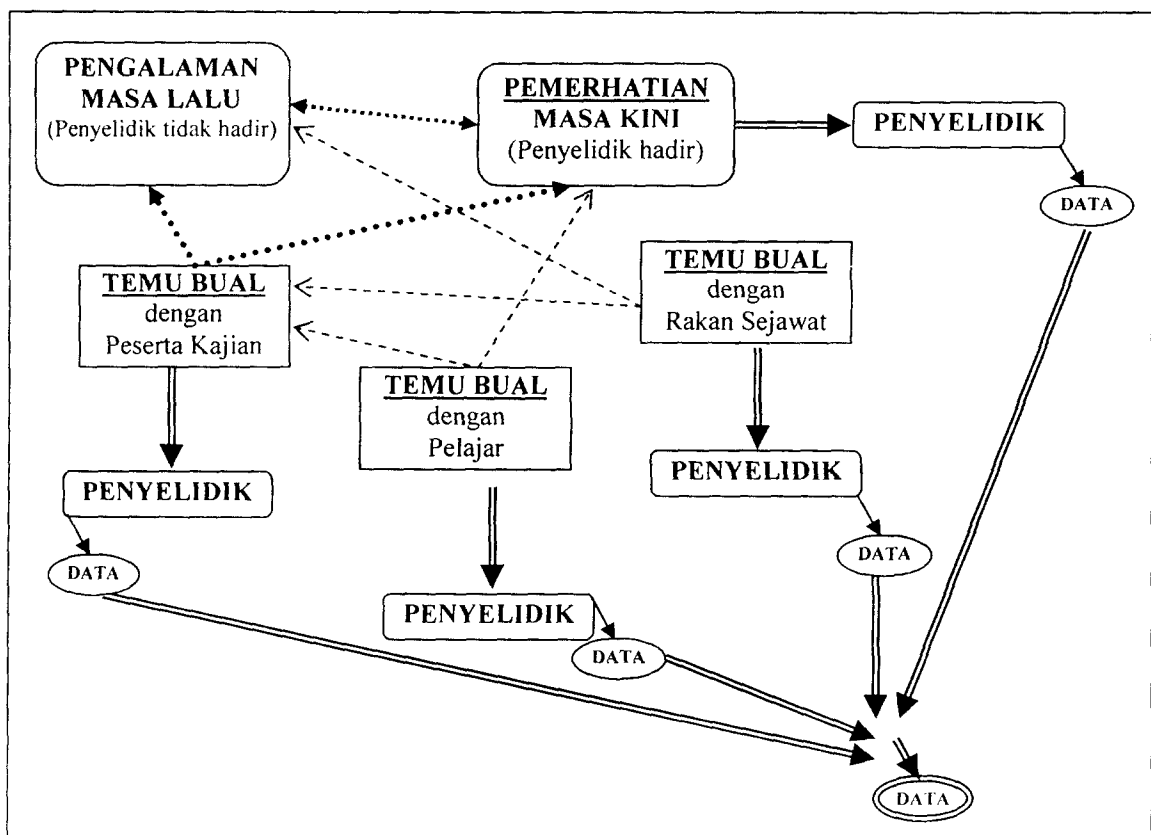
PENGALAMAN MASA LALU
(Penyelidik tidak hadir)

PEMERHATIAN MASA KINI
(Penyelidik hadir)

PENYELIDIK

DATA

TEMU BUAL
dengan
Peserta Kajian

TEMU BUAL
dengan
Rakan Sejawat

TEMU BUAL
dengan
Pelajar

PENYELIDIK

PENYELIDIK

DATA

DATA

PENYELIDIK

DATA

DATA